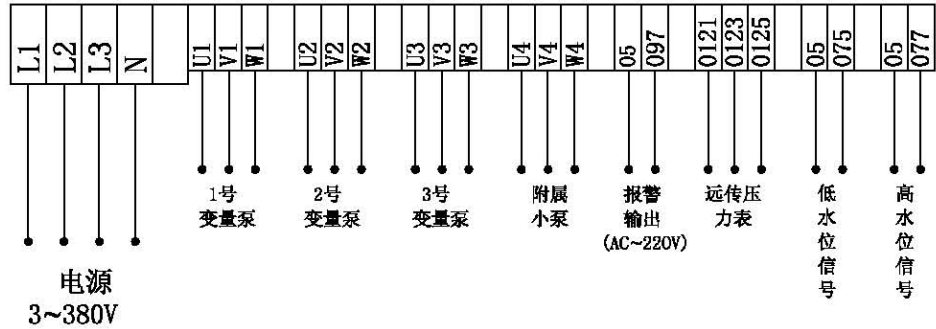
L1 L2 L3 N U1 V1 W1 U2 V2 W2 U3 V3 W3 U4 V4 W4 05 097 0121 0123 0125 05 075 05 077

1号 变量泵

2号 变量泵

3号 变量泵

附属 小泵

报警 输出 (AC~220V)

远传压 力表

低 水 位 信 号

高 水 位 信 号

电源 3~380V